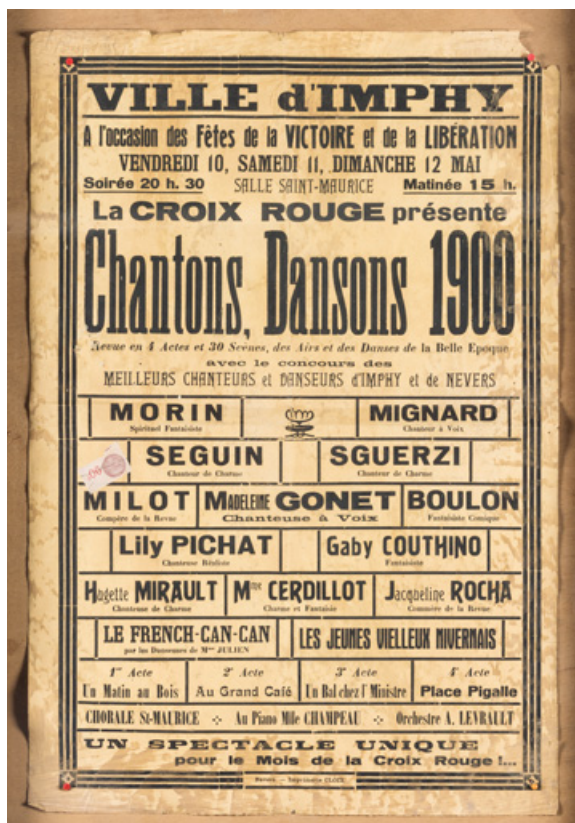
VILLE d'IMPHY

A l'occasion des Fêtes de la VICTOIRE et de la LIBÉRATION

VENDREDI 10, SAMEDI 11, DIMANCHE 12 MAI

Soirée 20 h. 30 SALLE SAINT-MAURICE Matinée 15 h.

La CROIX ROUGE présente

Chantons, Dansons 1900

Revue en 4 Actes et 30 Scènes, des Airs et des Danses de la Belle Epoque

avec le concours des

MEILLEURS CHANTEURS et DANSEURS d'IMPHY et de NEVERS

MORIN
Spirituel Fantaisiste

MIGNARD
Chanteur à Voix

SEGUIN
Chanteur de Charme

SGUERZI
Chanteur de Charme

MILOT
Compère de la Revue

Madeleine GONET
Chanteuse à Voix

BOULON
Fantaisiste Comique

Lily PICHAT
Chanteuse Réaliste

Gaby COUTHINO
Fantaisiste

Hugette MIRAULT
Chanteuse de Charme

Mme CERDILLOT
Charme et Fantaisie

Jacqueline ROCHA
Commère de la Revue

LE FRENCH-CAN-CAN
par les Danseuses de Mme JULIEN

LES JEUNES VIELLEUX NIVERNAIS

1er Acte
Un Matin au Bois

2e Acte
Au Grand Café

3e Acte
Un Bal chez l'Ministre

4e Acte
Place Pigalle

CHORALE St-MAURICE ❖ Au Piano Mlle CHAMPEAU ❖ Orchestre A. LEVRAULT

UN SPECTACLE UNIQUE
pour le Mois de la Croix Rouge !...

Nevers. — Imprimerie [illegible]